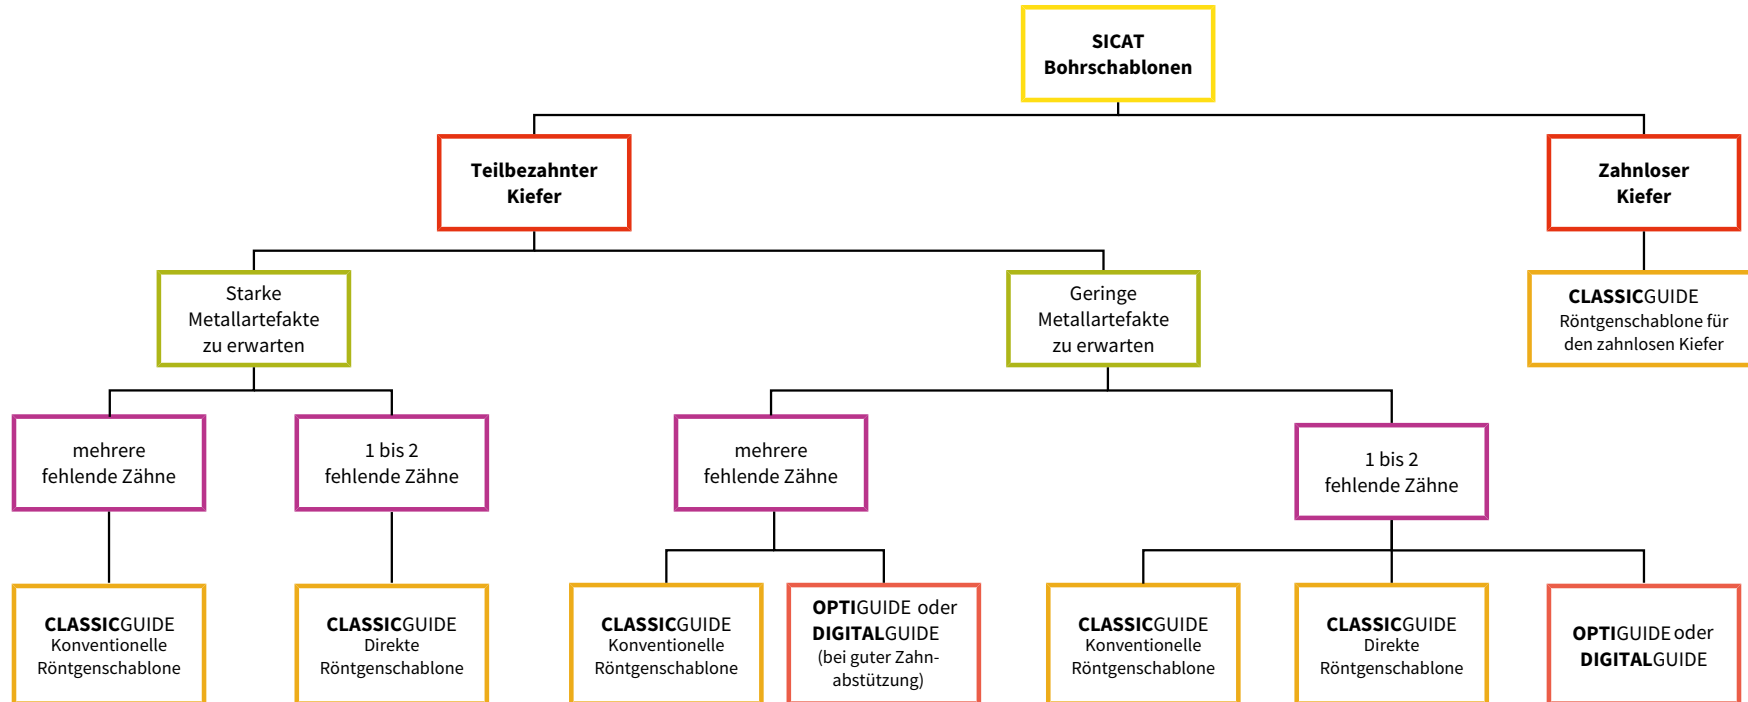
SICAT Bohrschablonen

Teilbezahnter Kiefer

Zahnloser Kiefer

Starke Metallartefakte zu erwarten

Geringe Metallartefakte zu erwarten

CLASSICGUIDE Röntgenschablone für den zahnlosen Kiefer

mehrere fehlende Zähne

1 bis 2 fehlende Zähne

mehrere fehlende Zähne

1 bis 2 fehlende Zähne

CLASSICGUIDE Konventionelle Röntgenschablone

CLASSICGUIDE Direkte Röntgenschablone

CLASSICGUIDE Konventionelle Röntgenschablone

OPTIGUIDE oder DIGITALGUIDE (bei guter Zahnabstützung)

CLASSICGUIDE Konventionelle Röntgenschablone

CLASSICGUIDE Direkte Röntgenschablone

OPTIGUIDE oder DIGITALGUIDE